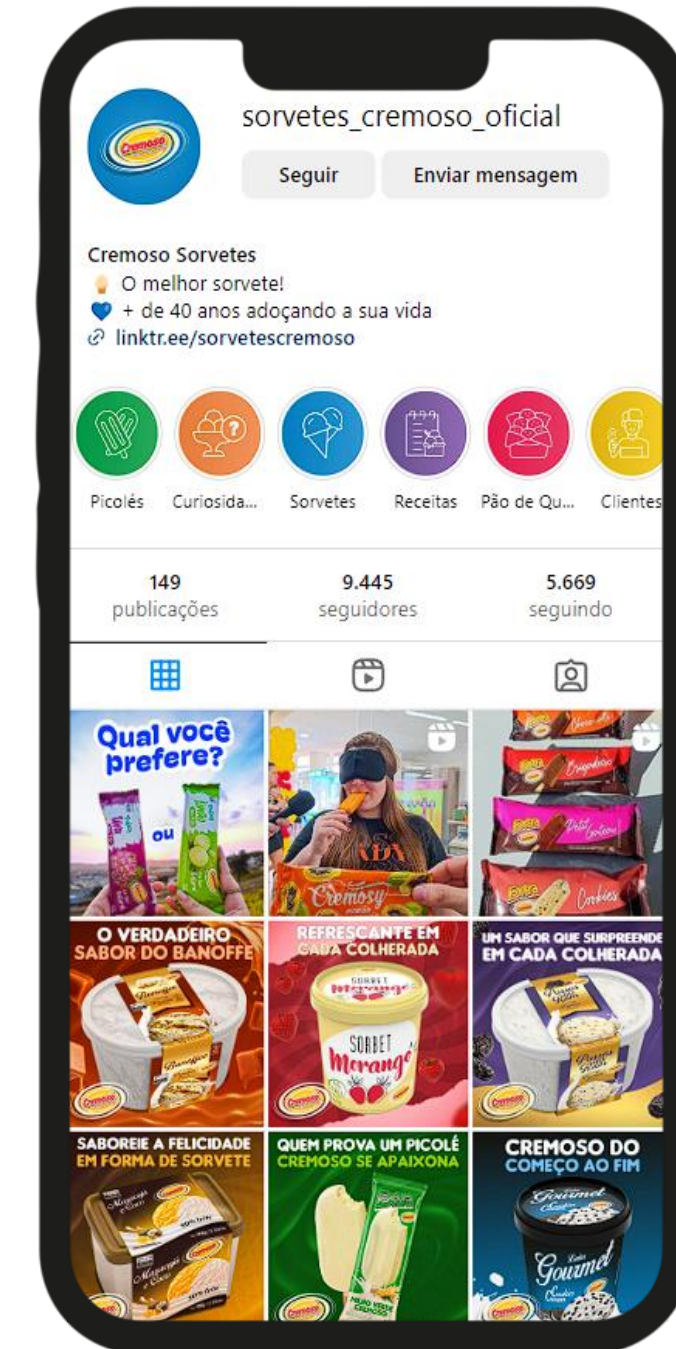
Cremoso

sorvetes_cremoso_oficial

Seguir

Enviar mensagem

Cremoso Sorvetes
O melhor sorvete!
+ de 40 anos adoçando a sua vida
linktr.ee/sorvetescremoso

Picolés

Curiosida...

Sorvetes

Receitas

Pão de Qu...

Clientes

149
publicações

9.445
seguidores

5.669
seguindo

Qual você prefere?

ou

Cremosy

Brigadeiro

Petit Gateau

Cookies

O VERDADEIRO SABOR DO BANOFFE

Banoffee

REFRESCANTE EM CADA COLHERADA

SORBET Morango

UM SABOR QUE SURPREENDE EM CADA COLHERADA

SABOREIE A FELICIDADE EM FORMA DE SORVETE

QUEM PROVA UM PICOLÉ CREMOSO SE APAIXONA

CREMOSO DO COMEÇO AO FIM

Gourmet

Gourmet